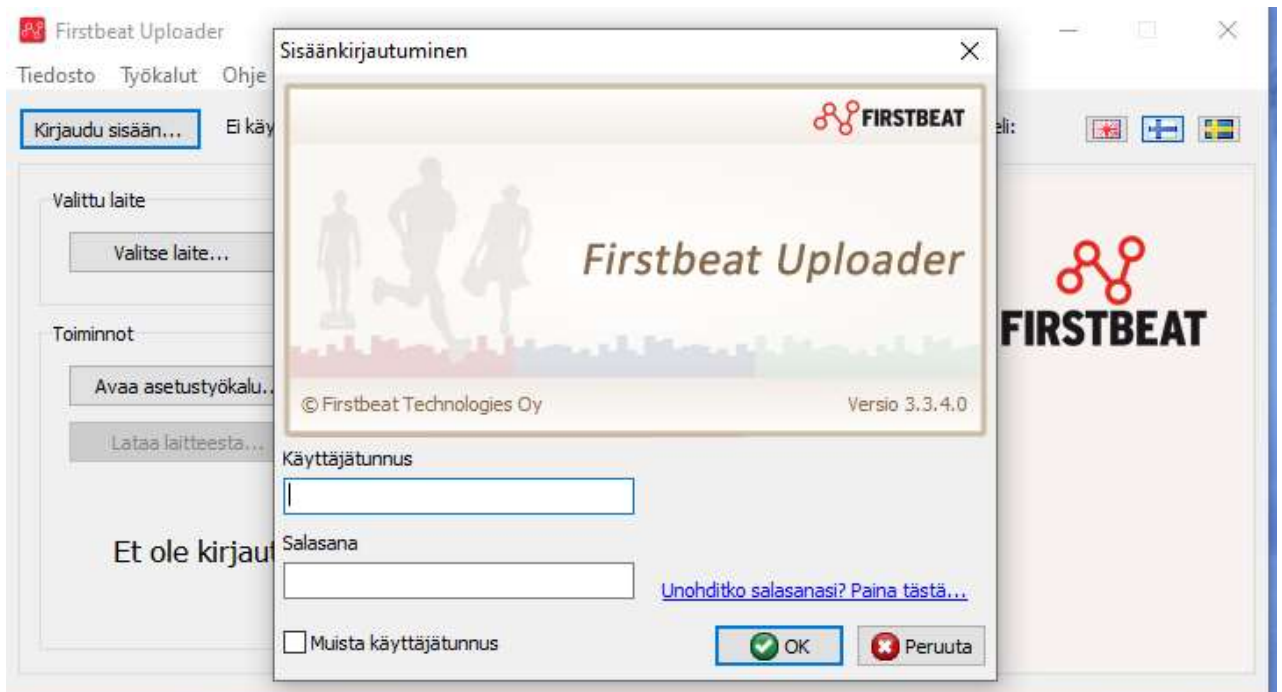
Firstbeat Uploader
Tiedosto Työkalut Ohje
Kirjaudu sisään... Ei käy
eli:
Valittu laite
Valitse laite...
Toiminnot
Avaa asetustyökalu...
Lataa laitteesta...
Et ole kirjaut
FIRSTBEAT

Sisäänkirjautuminen
FIRSTBEAT
Firstbeat Uploader
© Firstbeat Technologies Oy
Versio 3.3.4.0
Käyttäjätunnus
Salasana
Unohditko salasanasi? Paina tästä...
Muista käyttäjätunnus
OK
Peruuta